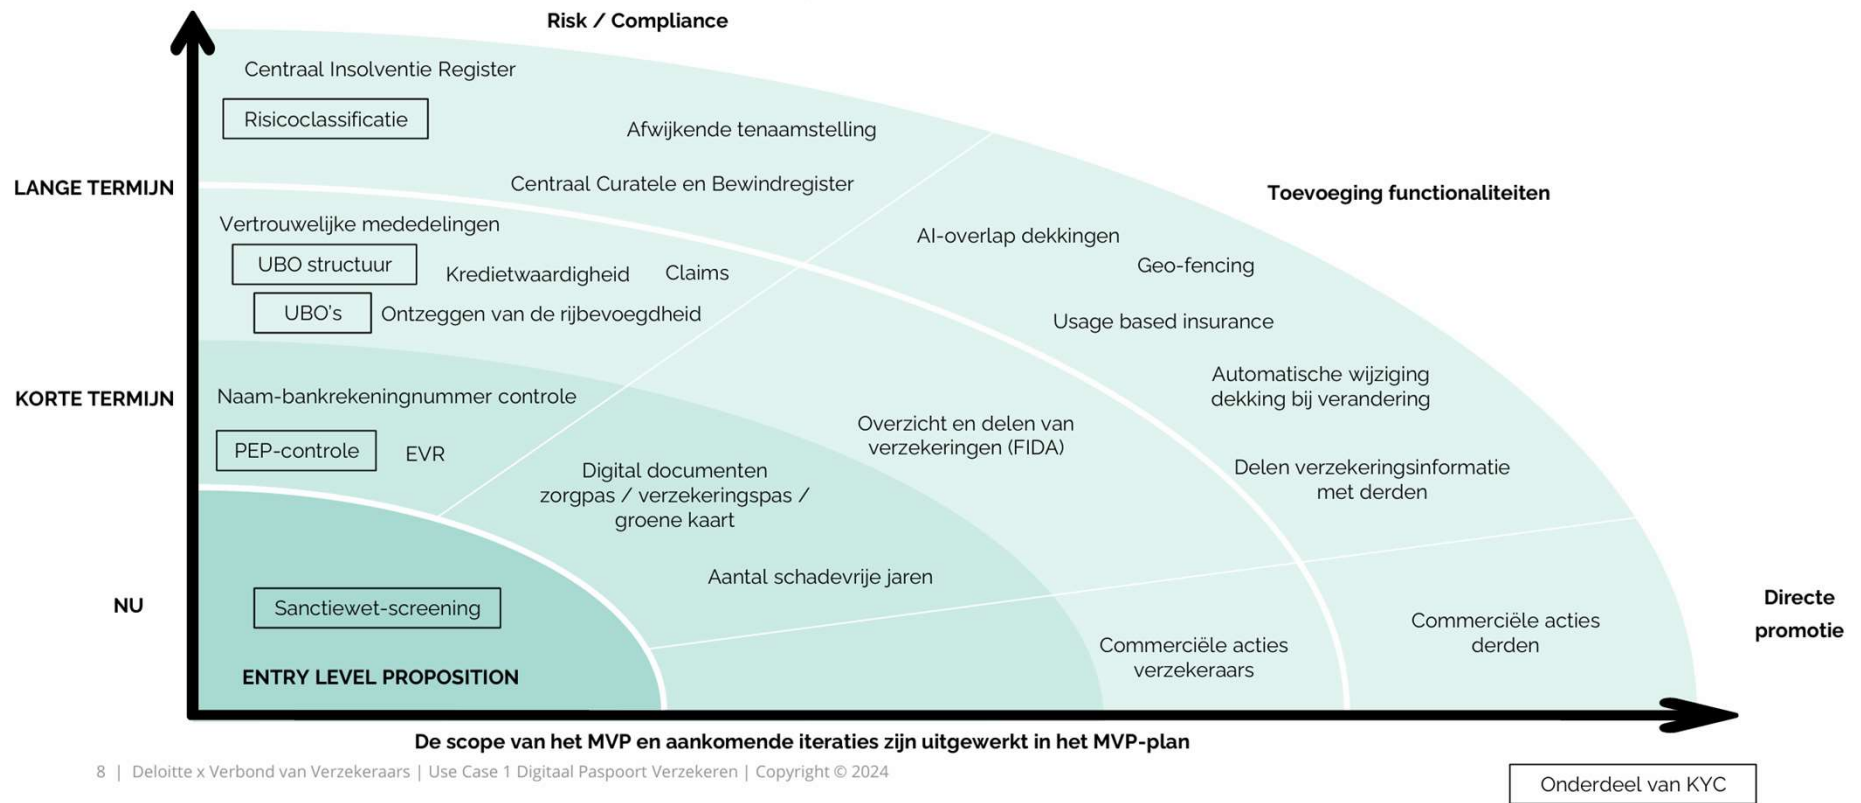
Risk / Compliance

LANGE TERMIJN

KORTE TERMIJN

NU

Centraal Insolventie Register

Risicoclassificatie

Afwijkende tenaamstelling

Centraal Curatele en Bewindregister

Toevoeging functionaliteiten

Vertrouwelijke mededelingen

UBO structuur

Kredietwaardigheid

Claims

AI-overlap dekkingen

Geo-fencing

UBO's

Ontzeggen van de rijbevoegdheid

Usage based insurance

Automatische wijziging dekking bij verandering

Naam-bankrekeningnummer controle

Overzicht en delen van verzekeringen (FIDA)

PEP-controle

EVR

Digital documenten zorgpas / verzekeringspas / groene kaart

Delen verzekeringsinformatie met derden

Aantal schadevrije jaren

Sanctiewet-screening

Commerciële acties derden

Directe promotie

Commerciële acties verzekeraars

ENTRY LEVEL PROPOSITION

De scope van het MVP en aankomende iteraties zijn uitgewerkt in het MVP-plan

8 | Deloitte x Verbond van Verzekeraars | Use Case 1 Digitaal Paspoort Verzekeren | Copyright © 2024

Onderdeel van KYC